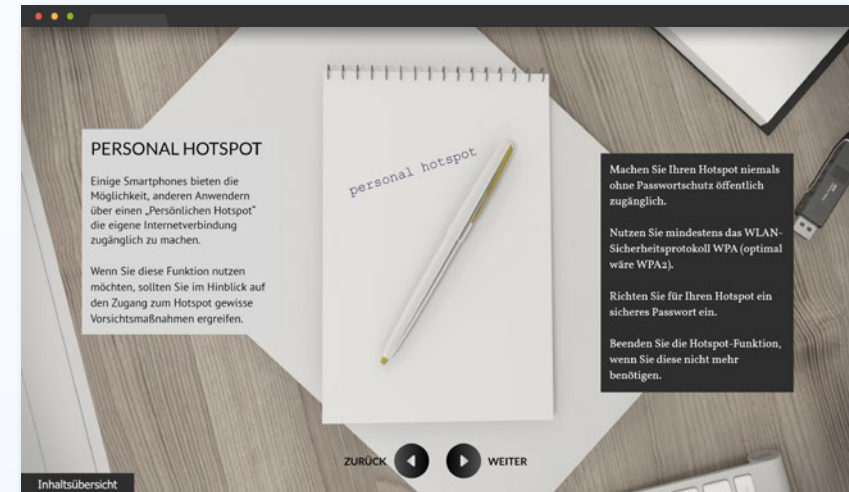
PERSONAL HOTSPOT

Einige Smartphones bieten die Möglichkeit, anderen Anwendern über einen „Persönlichen Hotspot" die eigene Internetverbindung zugänglich zu machen.

Wenn Sie diese Funktion nutzen möchten, sollten Sie im Hinblick auf den Zugang zum Hotspot gewisse Vorsichtsmaßnahmen ergreifen.

personal hotspot

Machen Sie Ihren Hotspot niemals ohne Passwortschutz öffentlich zugänglich.

Nutzen Sie mindestens das WLAN-Sicherheitsprotokoll WPA (optimal wäre WPA2).

Richten Sie für Ihren Hotspot ein sicheres Passwort ein.

Beenden Sie die Hotspot-Funktion, wenn Sie diese nicht mehr benötigen.

ZURÜCK

WEITER

Inhaltsübersicht